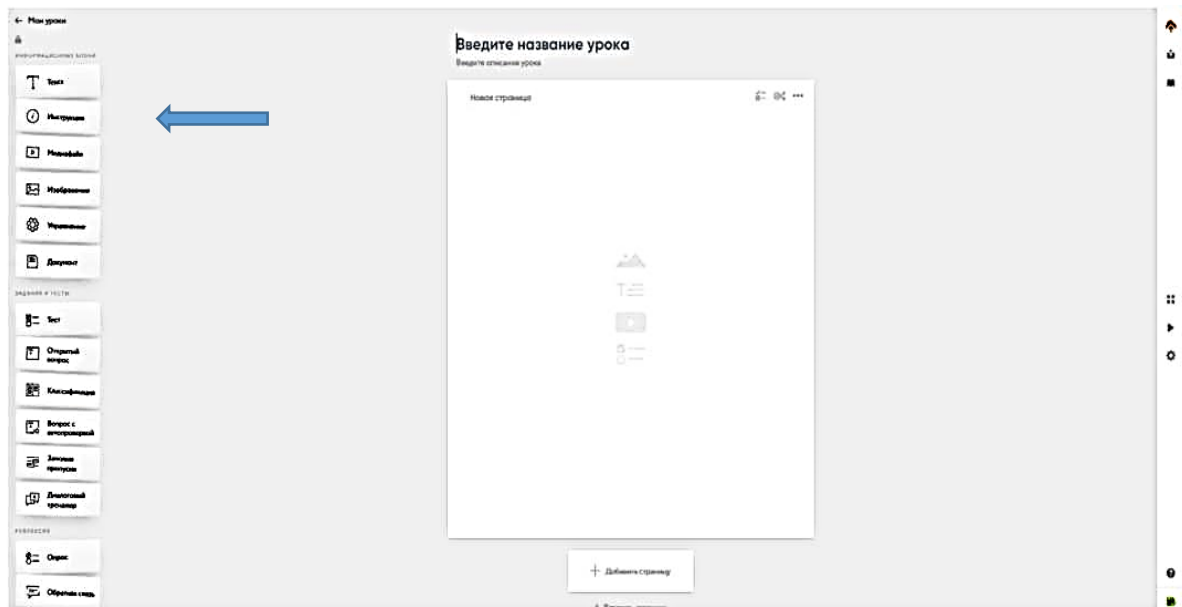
← Мои уроки

ИНФОРМАЦИОННЫЕ БЛОКИ

Текст

Инструкция

Медиафайл

Изображение

Упражнение

Документ

ЗАДАНИЯ И ТЕСТЫ

Тест

Открытый вопрос

Классификация

Вопрос с автопроверкой

Заполни пропуски

Диалоговый тренажер

РЕФЛЕКСИЯ

Опрос

Обратная связь

Введите название урока

Введите описание урока

Новая страница

+ Добавить страницу

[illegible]